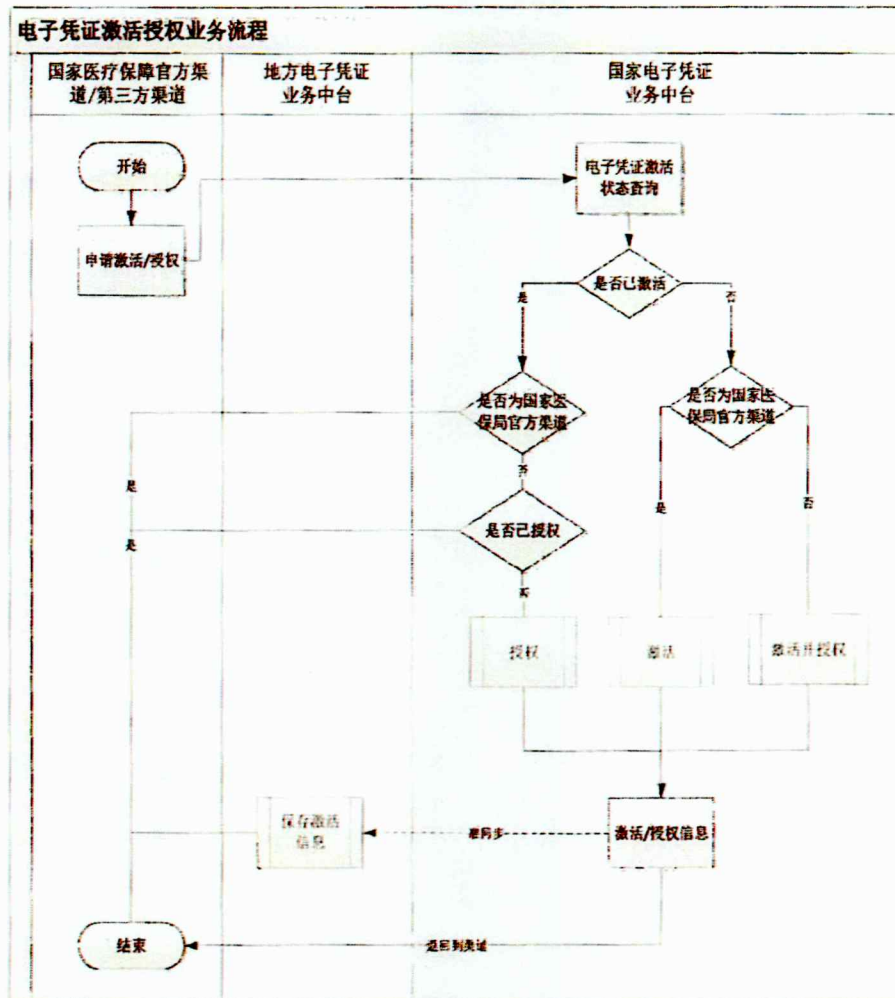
电子凭证激活授权业务流程

国家医疗保障官方渠道/第三方渠道

地方电子凭证业务中台

国家电子凭证业务中台

开始

申请激活/授权

电子凭证激活状态查询

是否已激活

是

否

是否为国家医保局官方渠道

是否为国家医保局官方渠道

是

是

否

是否已授权

是

否

否

授权

激活

激活并授权

保存激活信息

激活/授权信息

推同步

结束

返回到渠道